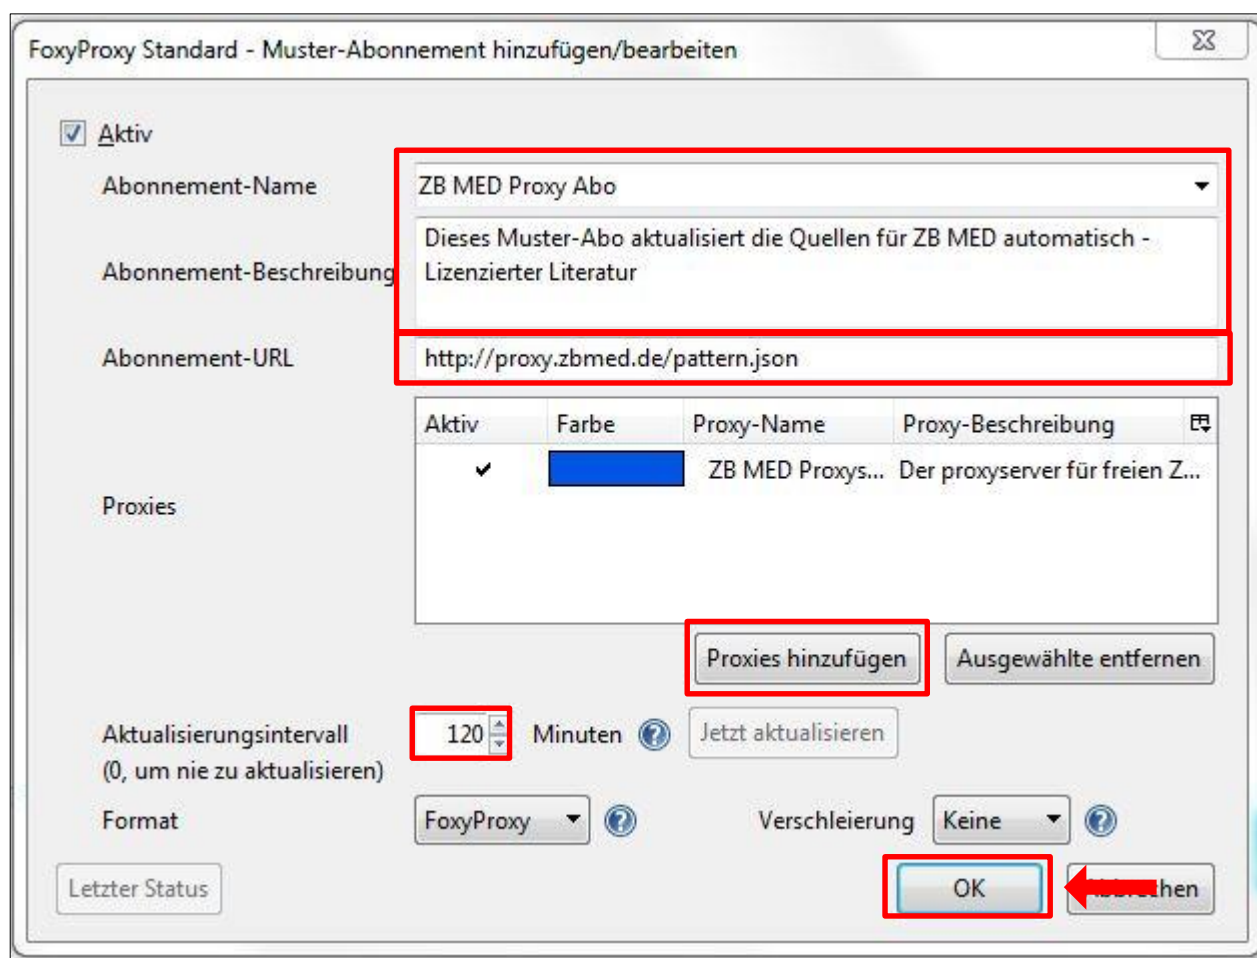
FoxyProxy Standard - Muster-Abonnement hinzufügen/bearbeiten

Aktiv

Abonnement-Name ZB MED Proxy Abo

Abonnement-Beschreibung Dieses Muster-Abo aktualisiert die Quellen für ZB MED automatisch - Lizenzierter Literatur

Abonnement-URL http://proxy.zbmed.de/pattern.json

Proxies

| Aktiv | Farbe | Proxy-Name | Proxy-Beschreibung |
|---|---|---|---|
| ✔ | | ZB MED Proxys... | Der proxyserver für freien Z... |

Proxies hinzufügen Ausgewählte entfernen

Aktualisierungsintervall (0, um nie zu aktualisieren) 120 Minuten Jetzt aktualisieren

Format FoxyProxy Verschleierung Keine

Letzter Status OK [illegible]hen